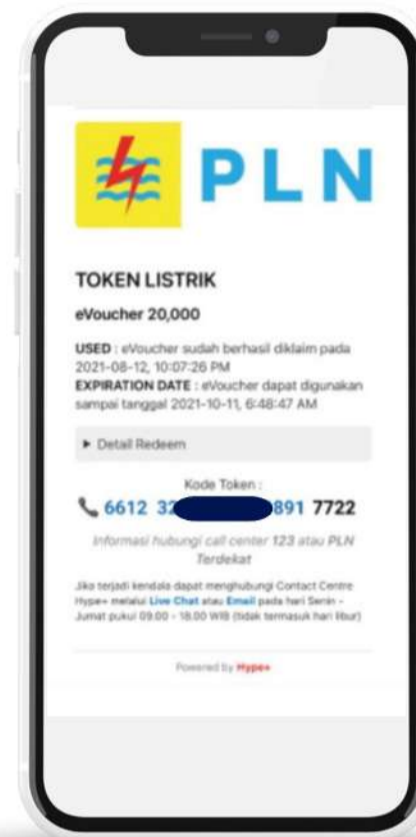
PLN

TOKEN LISTRIK

eVoucher 20,000

USED : eVoucher sudah berhasil diklaim pada 2021-08-12, 10:07:26 PM
EXPIRATION DATE : eVoucher dapat digunakan sampai tanggal 2021-10-11, 6:48:47 AM

► Detail Redeem

Kode Token :

6612 32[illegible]891 7722

Informasi hubungi call center 123 atau PLN Terdekat

Jika terjadi kendala dapat menghubungi Contact Centre Hype+ melalui Live Chat atau Email pada hari Senin - Jumat pukul 09.00 - 18.00 WIB (tidak termasuk hari libur)

Powered by Hype+